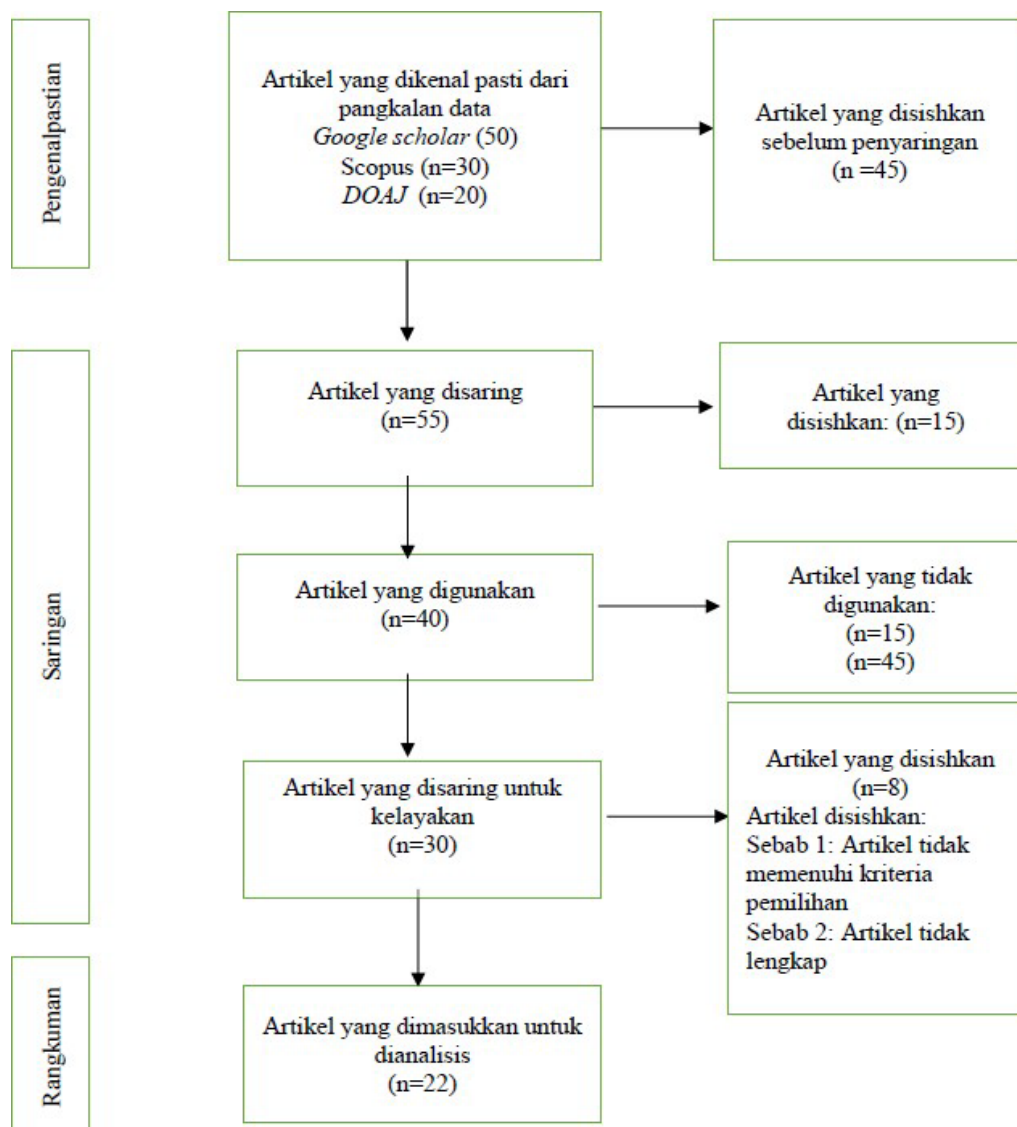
Pengenalpastian

Artikel yang dikenal pasti dari pangkalan data
*Google scholar* (50)
Scopus (n=30)
*DOAJ* (n=20)

Artikel yang disishkan sebelum penyaringan
(n =45)

Saringan

Artikel yang disaring
(n=55)

Artikel yang disishkan: (n=15)

Artikel yang digunakan
(n=40)

Artikel yang tidak digunakan:
(n=15)
(n=45)

Artikel yang disaring untuk kelayakan
(n=30)

Artikel yang disishkan
(n=8)
Artikel disishkan:
Sebab 1: Artikel tidak memenuhi kriteria pemilihan
Sebab 2: Artikel tidak lengkap

Rangkuman

Artikel yang dimasukkan untuk dianalisis
(n=22)